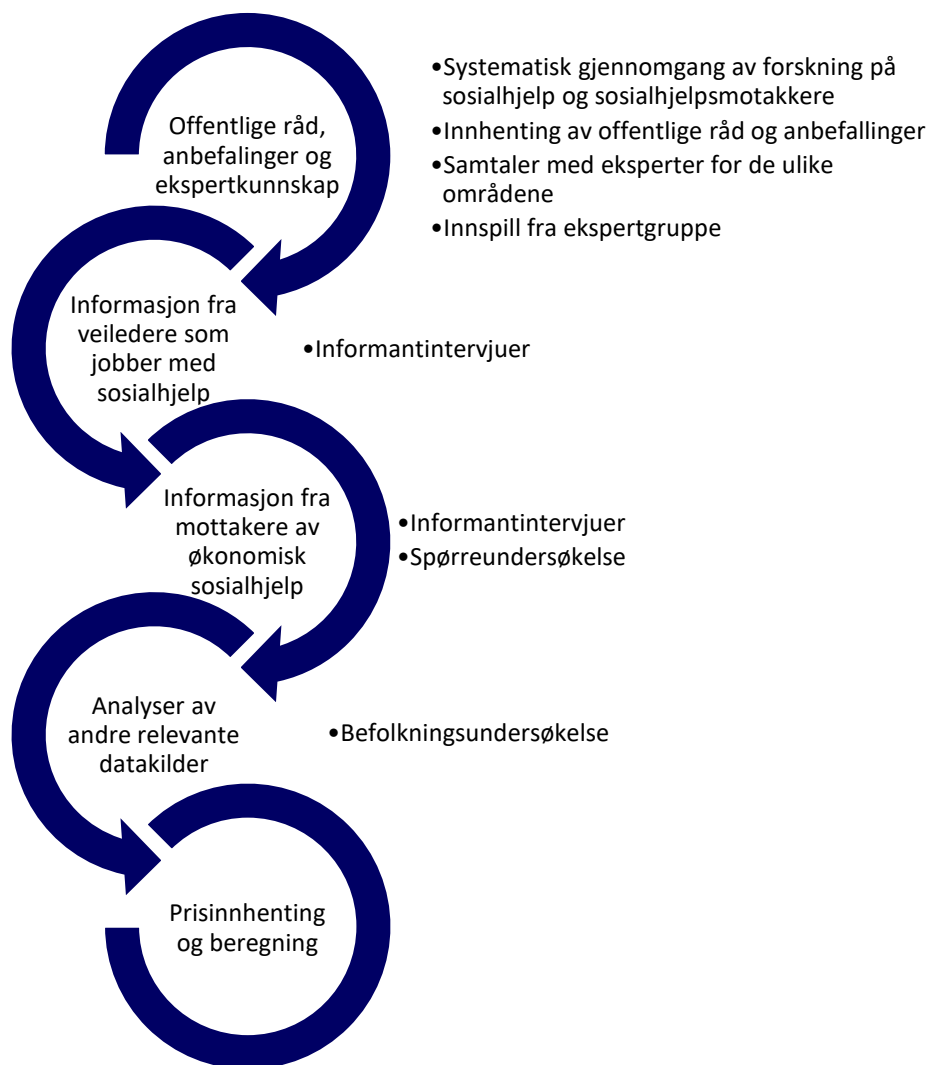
Offentlige råd, anbefalinger og ekspertkunnskap

•Systematisk gjennomgang av forskning på sosialhjelp og sosialhjelpsmotakkere
•Innhenting av offentlige råd og anbefallinger
•Samtaler med eksperter for de ulike områdene
•Innspill fra ekspertgruppe

Informasjon fra veiledere som jobber med sosialhjelp

•Informantintervjuer

Informasjon fra mottakere av økonomisk sosialhjelp

•Informantintervjuer
•Spørreundersøkelse

Analyser av andre relevante datakilder

•Befolkningsundersøkelse

Prisinnhenting og beregning